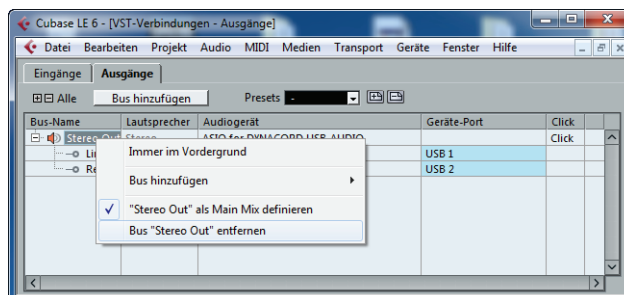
Cubase LE 6 - [VST-Verbindungen - Ausgänge]

Datei Bearbeiten Projekt Audio MIDI Medien Transport Geräte Fenster Hilfe

Eingänge Ausgänge

Alle Bus hinzufügen Presets -

| Bus-Name | Lautsprecher | Audiogerät | Geräte-Port | Click |
|---|---|---|---|---|
| Stereo Out | Stereo | ASIO for DYNACORD USB-AUDIO | | Click |
| Li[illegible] | | | USB 1 | |
| Re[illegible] | | | USB 2 | |

Immer im Vordergrund

Bus hinzufügen

"Stereo Out" als Main Mix definieren

Bus "Stereo Out" entfernen